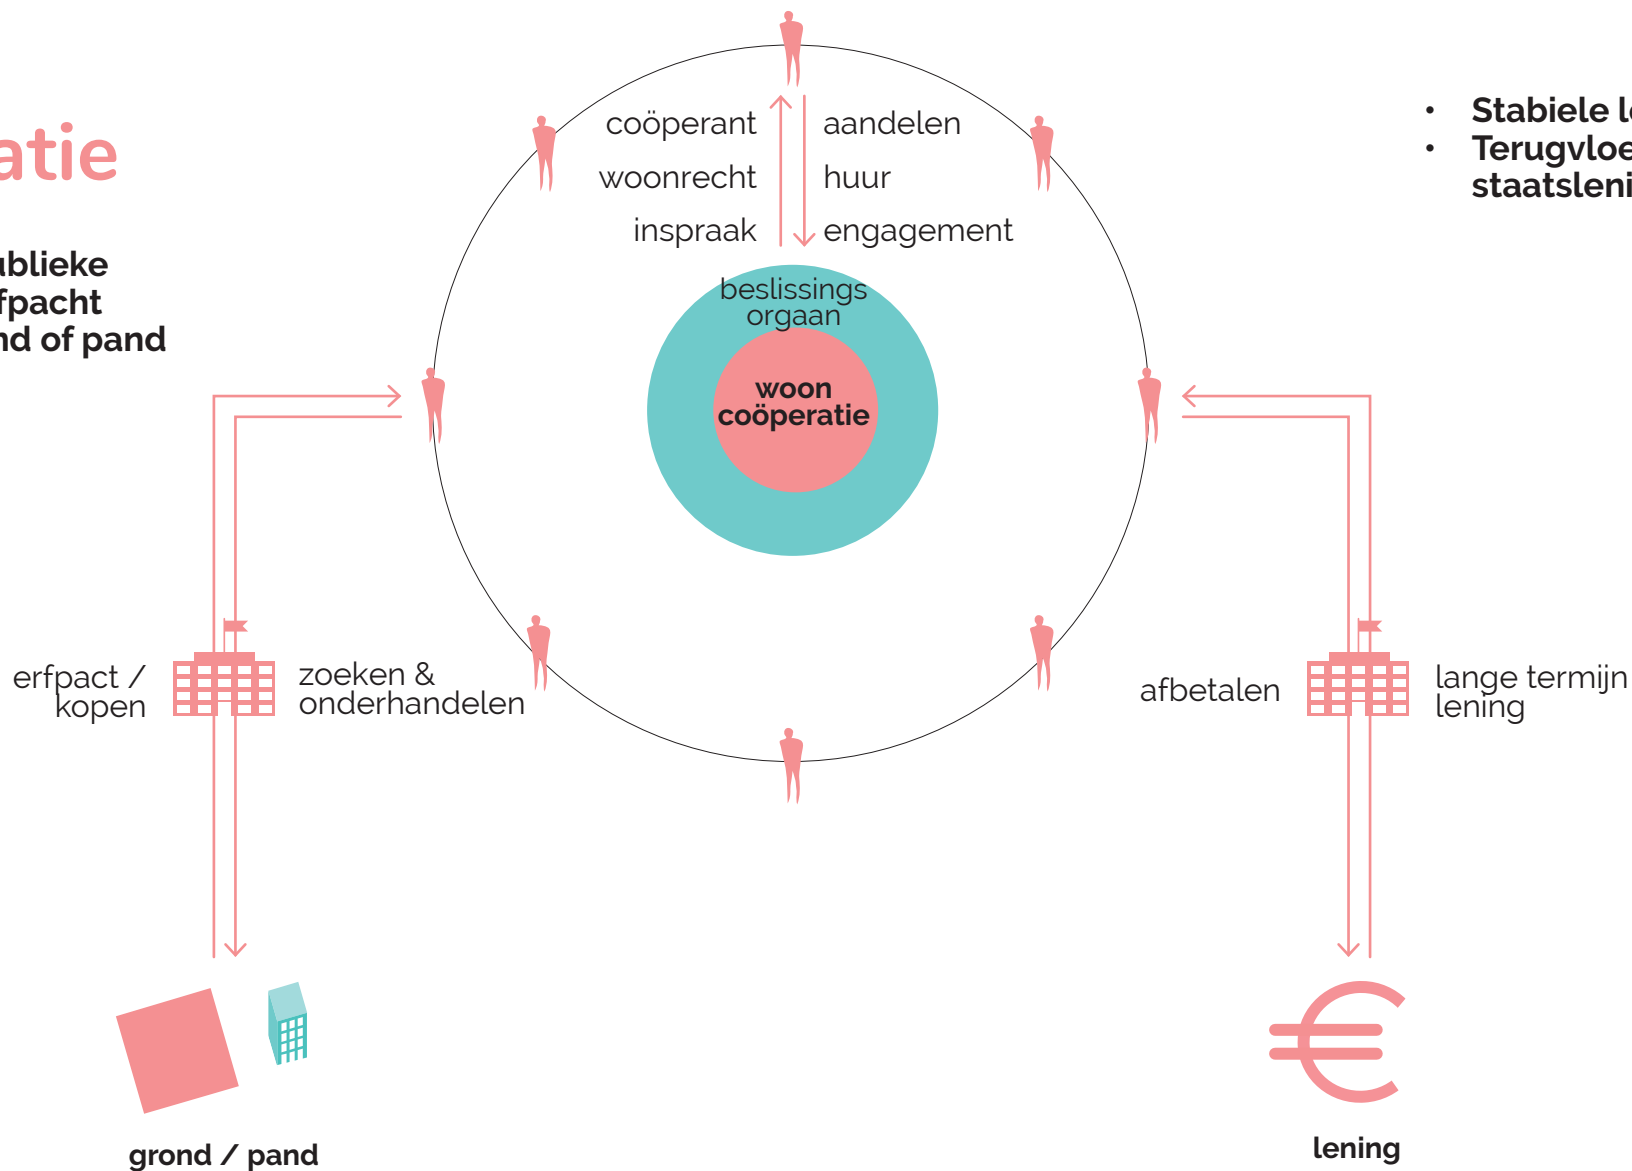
atie

ublieke
fpacht
nd of pand

coöperant
woonrecht
inspraak

aandelen
huur
engagement

• Stabiele l
• Terugvloe
staatsleni

beslissings
orgaan

woon
coöperatie

erfpact /
kopen

zoeken &
onderhandelen

afbetalen

lange termijn
lening

grond / pand

lening